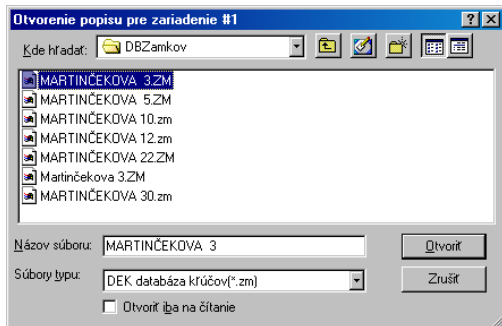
Otvorenie popisu pre zariadenie #1

?
×

Kde hľadať: DBZamkov

MARTINČEKOVA 3.ZM
MARTINČEKOVA 5.ZM
MARTINČEKOVA 10.zm
MARTINČEKOVA 12.zm
MARTINČEKOVA 22.ZM
Martinčekova 3.ZM
MARTINČEKOVA 30.zm

Názov súboru: MARTINČEKOVA 3
Otvoriť

Súbory typu: DEK databáza kľúčov(*.zm)
Zrušiť

Otvoriť iba na čítanie